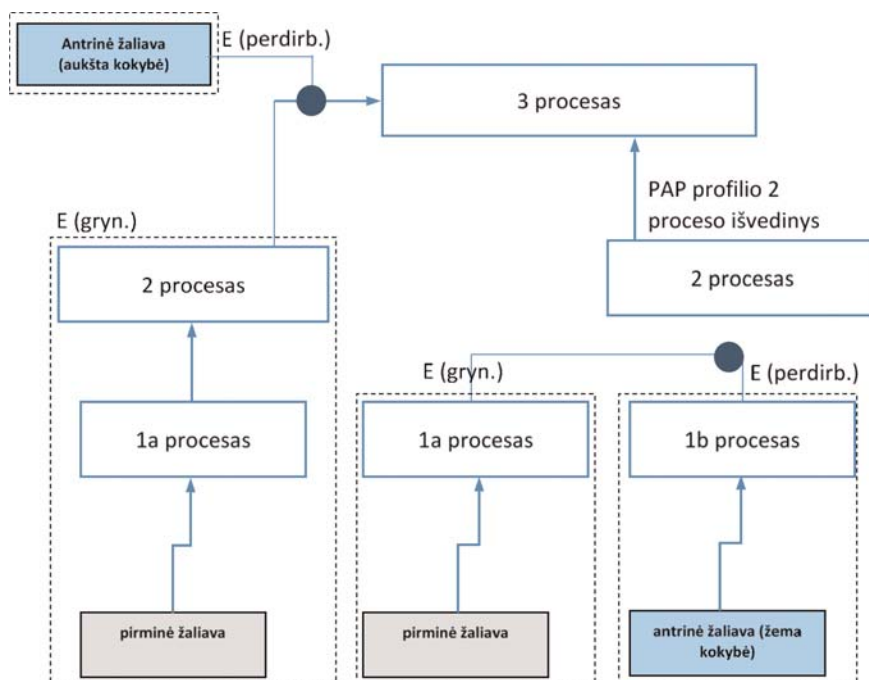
Antrinė žaliava (aukšta kokybė)

E (perdirb.)

3 procesas

PAP profilio 2 proceso išvedinys

2 procesas

E (gryn.)

2 procesas

1a procesas

pirminė žaliava

E (gryn.)

E (perdirb.)

1a procesas

1b procesas

pirminė žaliava

antrinė žaliava (žema kokybė)